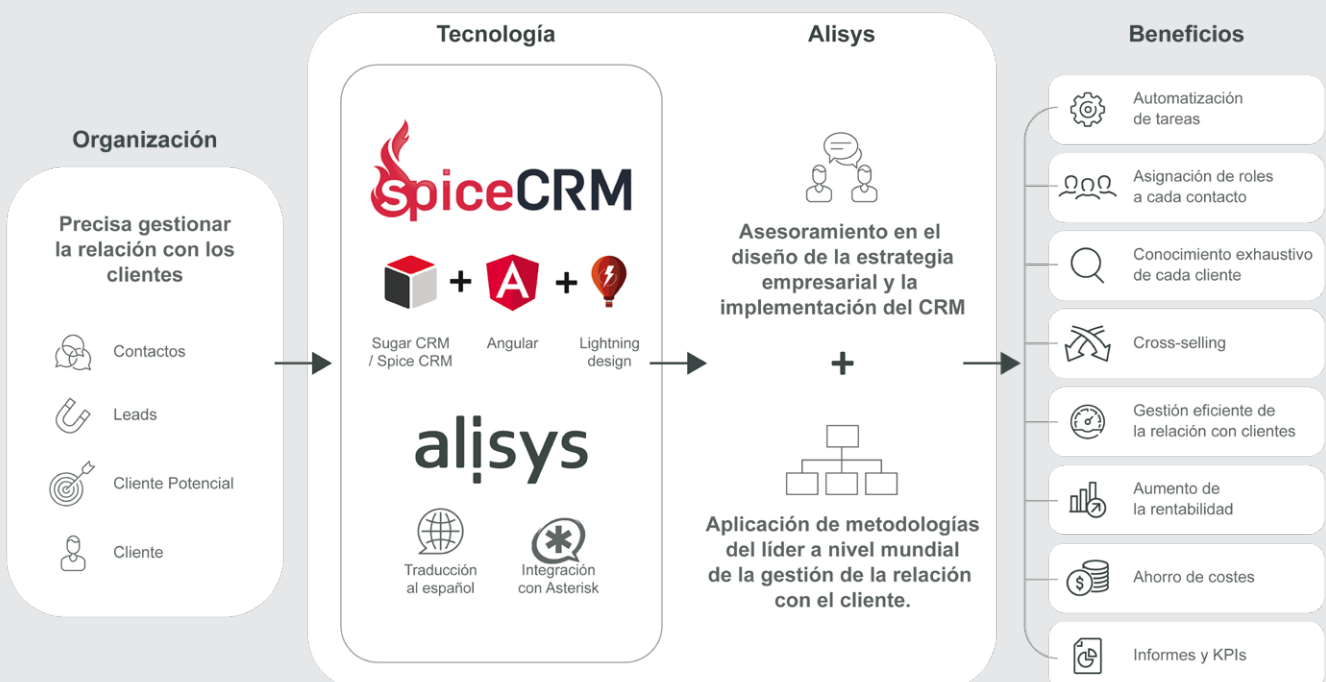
Organización

Precisa gestionar la relación con los clientes

Contactos

Leads

Cliente Potencial

Cliente

Tecnología

spiceCRM

+ A +

Sugar CRM / Spice CRM

Angular

Lightning design

alisys

Traducción al español

Integración con Asterisk

Alisys

Asesoramiento en el diseño de la estrategia empresarial y la implementación del CRM

+

Aplicación de metodologías del líder a nivel mundial de la gestión de la relación con el cliente.

Beneficios

Automatización de tareas

Asignación de roles a cada contacto

Conocimiento exhaustivo de cada cliente

Cross-selling

Gestión eficiente de la relación con clientes

Aumento de la rentabilidad

Ahorro de costes

Informes y KPIs